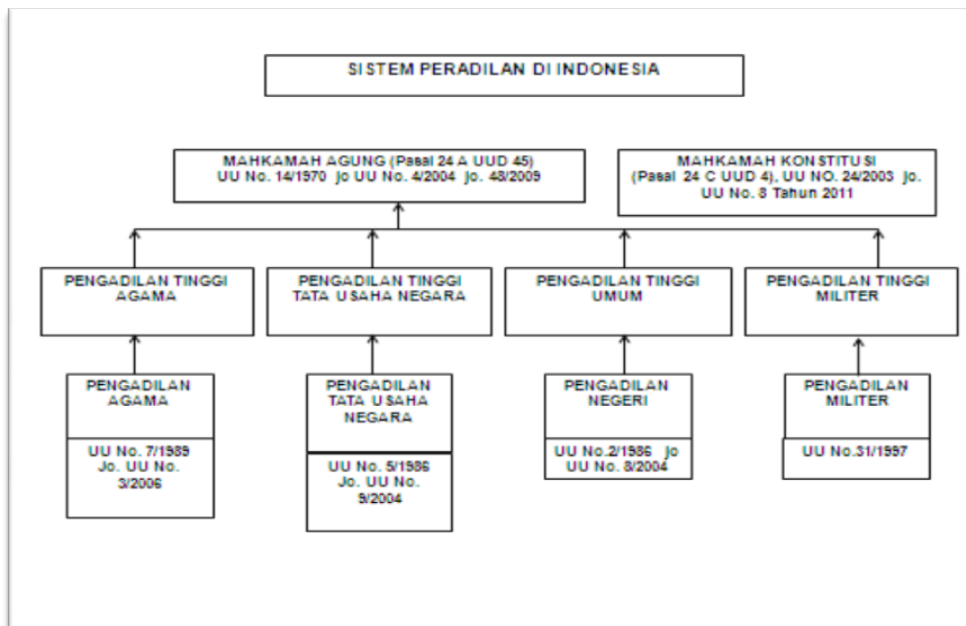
SISTEM PERADILAN DI INDONESIA

MAHKAMAH AGUNG (Pasal 24 A UUD 45)
UU No. 14/1970 jo UU No. 4/2004 jo. 48/2009

MAHKAMAH KONSTITUSI
(Pasal 24 C UUD 4), UU NO. 24/2003 Jo.
UU No. 8 Tahun 2011

PENGADILAN TINGGI AGAMA

PENGADILAN TINGGI TATA USAHA NEGARA

PENGADILAN TINGGI UMUM

PENGADILAN TINGGI MILITER

PENGADILAN AGAMA

UU No. 7/1989 Jo. UU No. 3/2006

PENGADILAN TATA USAHA NEGARA

UU No. 5/1986 Jo. UU No. 9/2004

PENGADILAN NEGERI

UU No.2/1986 Jo UU No. 8/2004

PENGADILAN MILITER

UU No.31/1997